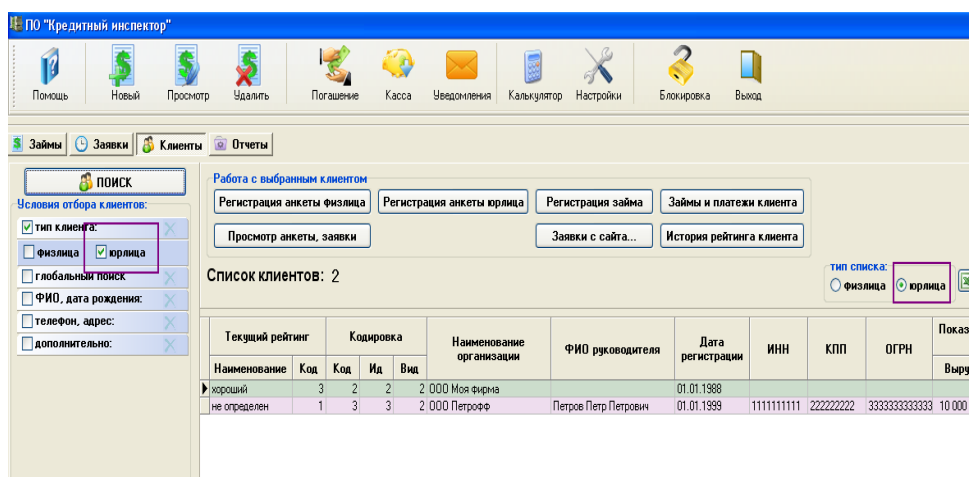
ПО "Кредитный инспектор"

Помощь Новый Просмотр Удалить Погашение Касса Уведомления Калькулятор Настройки Блокировка Выход

Займы Заявки Клиенты Отчеты

ПОИСК
Условия отбора клиентов:
тип клиента:
физлица юрлица
глобальный поиск
ФИО, дата рождения:
телефон, адрес:
дополнительно:

Работа с выбранным клиентом
Регистрация анкеты физлица Регистрация анкеты юрлица Регистрация займа Займы и платежи клиента
Просмотр анкеты, заявки Заявки с сайта... История рейтинга клиента

Список клиентов: 2

тип списка:
физлица юрлица

| Текущий рейтинг | | Кодировка | | | Наименование организации | ФИО руководителя | Дата регистрации | ИНН | КПП | ОГРН | Показ |
|---|---|---|---|---|---|---|---|---|---|---|---|
| Наименование | Код | Код | Ид | Вид | | | | | | | Выру |
| хороший | 3 | 2 | 2 | 2 | ООО Моя фирма | | 01.01.1988 | | | | |
| не определен | 1 | 3 | 3 | 2 | ООО Петрофф | Петров Петр Петрович | 01.01.1999 | 1111111111 | 222222222 | 3333333333333 | 10 000 |